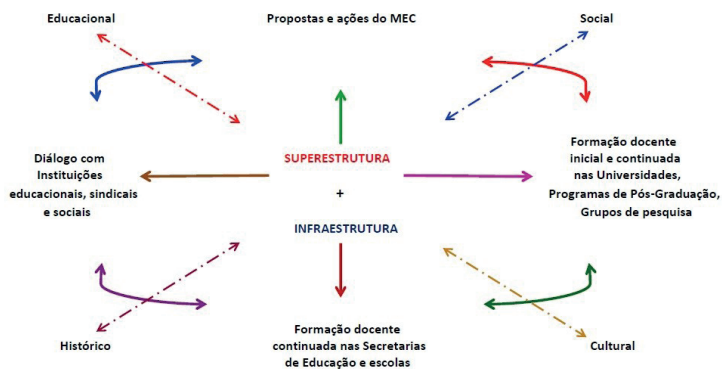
Educacional

Propostas e ações do MEC

Social

Diálogo com Instituições educacionais, sindicais e sociais

SUPERESTRUTURA

+

INFRAESTRUTURA

Formação docente inicial e continuada nas Universidades, Programas de Pós-Graduação, Grupos de pesquisa

Histórico

Formação docente continuada nas Secretarias de Educação e escolas

Cultural